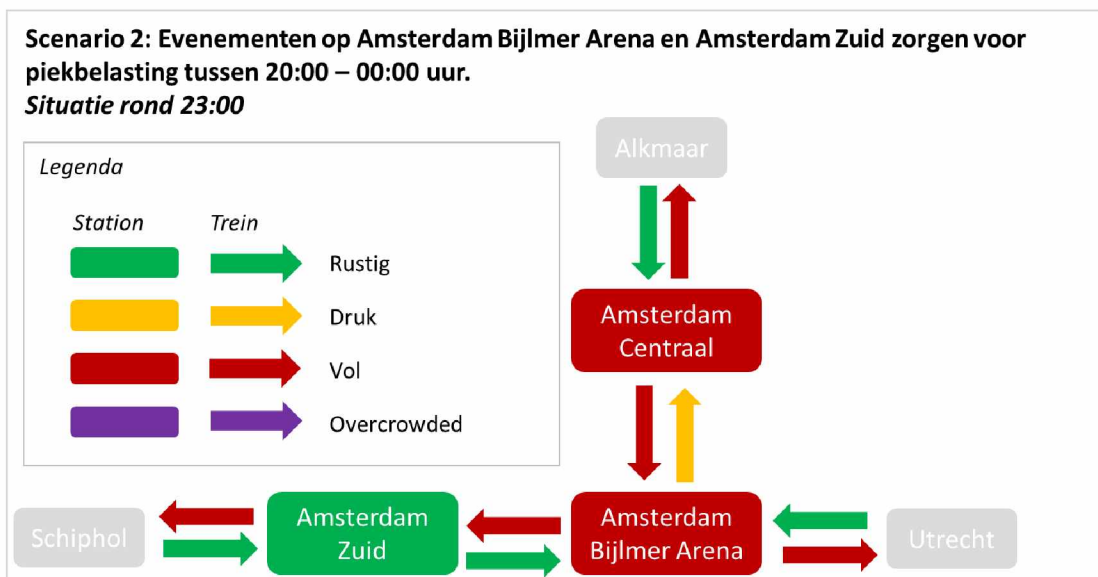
Scenario 2: Evenementen op Amsterdam Bijlmer Arena en Amsterdam Zuid zorgen voor piekbelasting tussen 20:00 – 00:00 uur.
*Situatie rond 23:00*

Legenda

Station Trein

Rustig

Druk

Vol

Overcrowded

Alkmaar

Amsterdam Centraal

Schiphol

Amsterdam Zuid

Amsterdam Bijlmer Arena

Utrecht